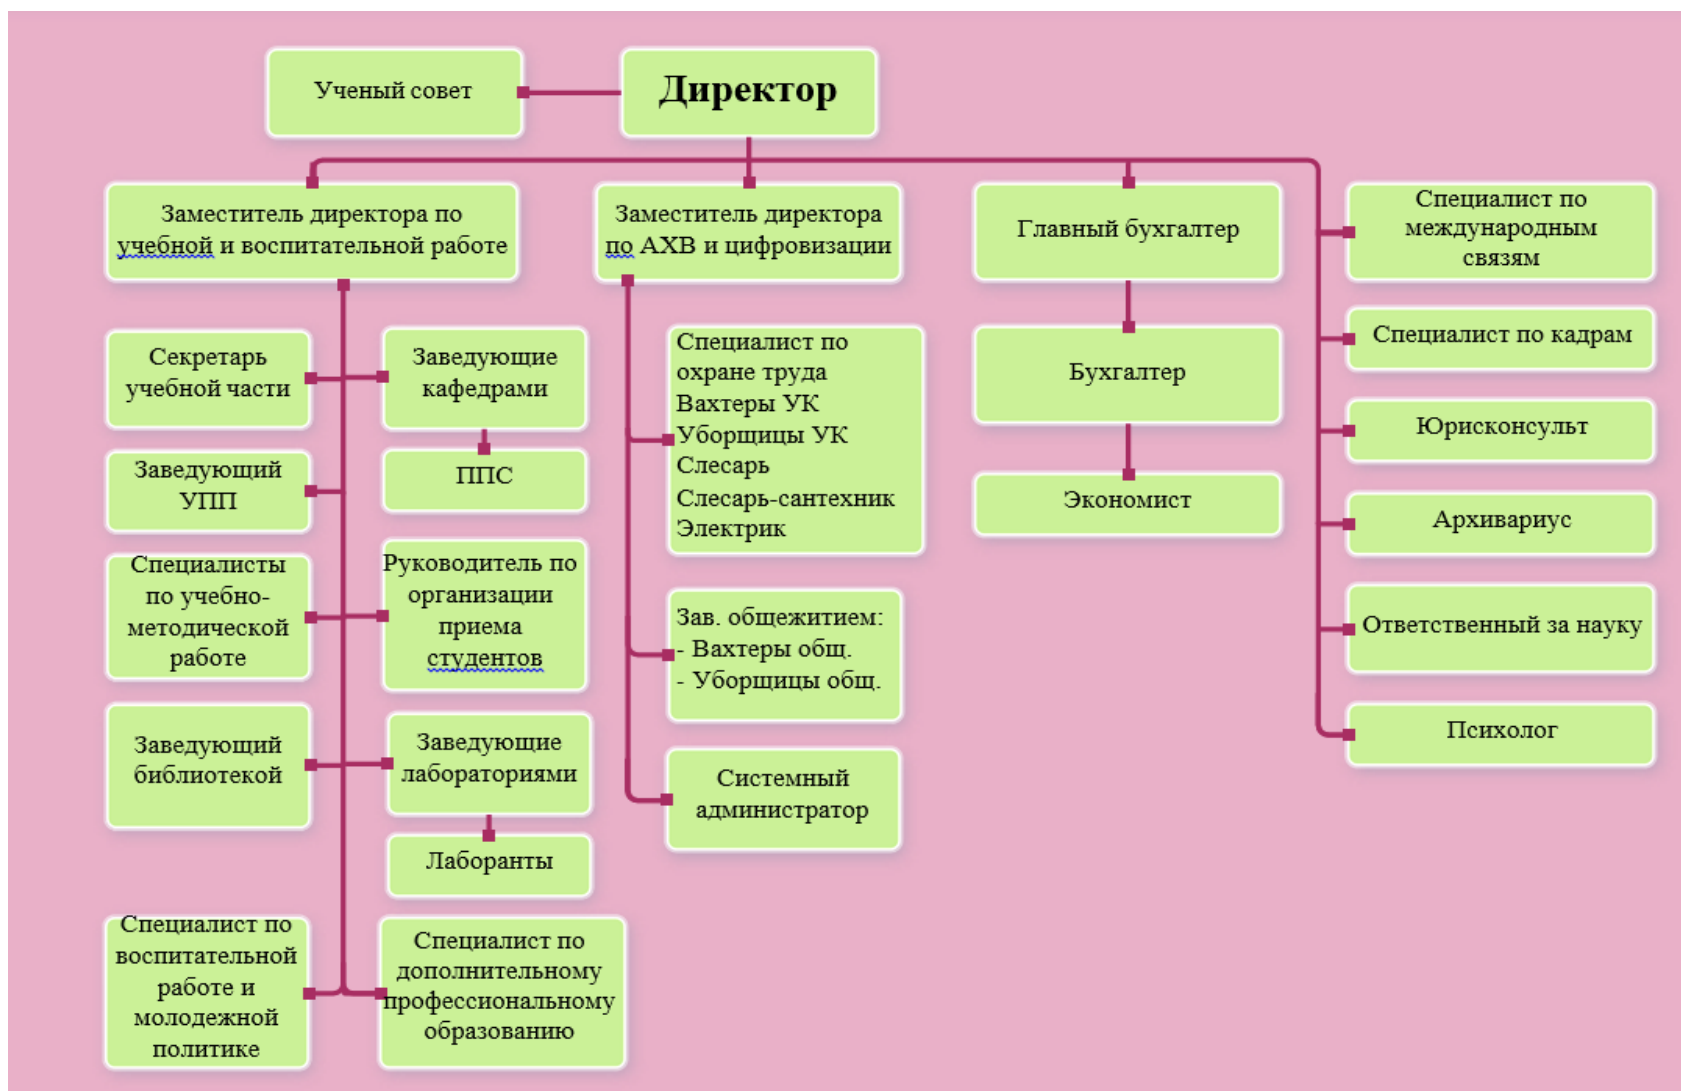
Ученый совет

Директор

Заместитель директора по учебной и воспитательной работе

Заместитель директора по АХВ и цифровизации

Главный бухгалтер

Специалист по международным связям

Секретарь учебной части

Заведующие кафедрами

ППС

Заведующий УПП

Специалисты по учебно-методической работе

Руководитель по организации приема студентов

Заведующий библиотекой

Заведующие лабораториями

Лаборанты

Специалист по воспитательной работе и молодежной политике

Специалист по дополнительному профессиональному образованию

Специалист по охране труда
Вахтеры УК
Уборщицы УК
Слесарь
Слесарь-сантехник
Электрик

Зав. общежитием:
- Вахтеры общ.
- Уборщицы общ.

Системный администратор

Бухгалтер

Экономист

Специалист по кадрам

Юрисконсульт

Архивариус

Ответственный за науку

Психолог